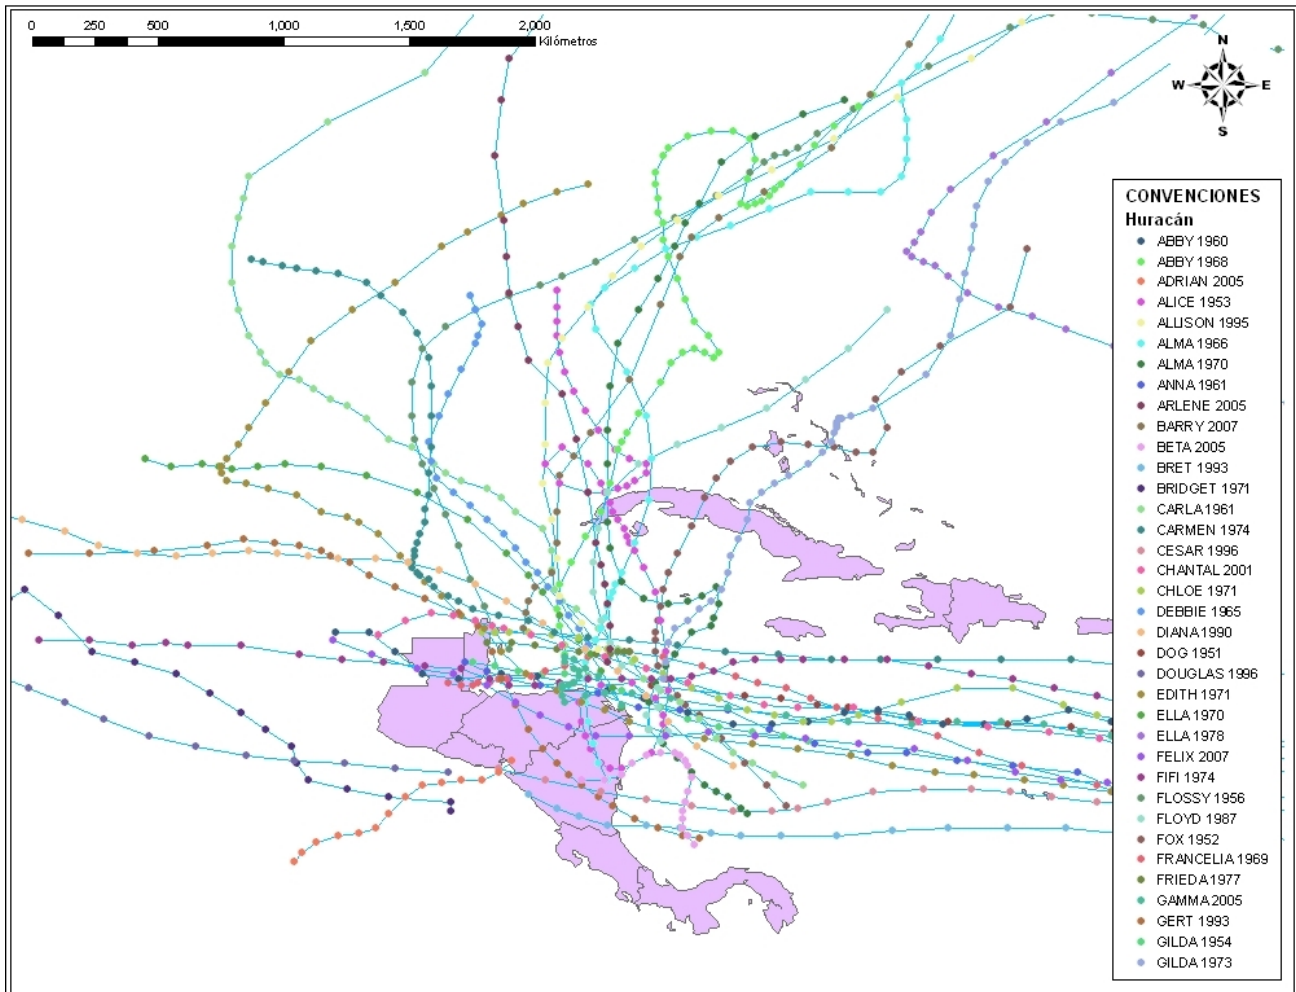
0 250 500 1,000 1,500 2,000 Kilómetros

N
W E
S

CONVENCIONES
Huracán
ABBY 1960
ABBY 1968
ADRIAN 2005
ALICE 1953
ALLISON 1995
ALMA 1966
ALMA 1970
ANNA 1961
ARLENE 2005
BARRY 2007
BETA 2005
BRET 1993
BRIDGET 1971
CARLA 1961
CARMEN 1974
CESAR 1996
CHANTAL 2001
CHLOE 1971
DEBBIE 1965
DIANA 1990
DOG 1951
DOUGLAS 1996
EDITH 1971
ELLA 1970
ELLA 1978
FELIX 2007
FIFI 1974
FLOSSY 1956
FLOYD 1987
FOX 1952
FRANCELIA 1969
FRIEDA 1977
GAMMA 2005
GERT 1993
GILDA 1954
GILDA 1973